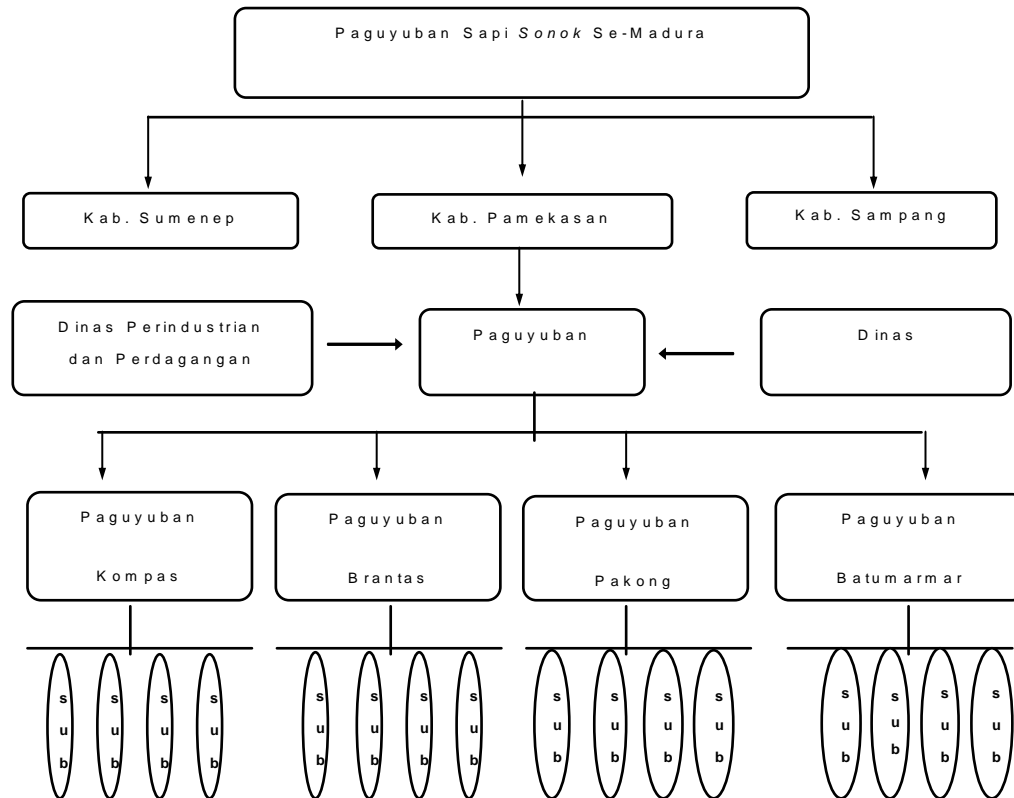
Paguyuban Sapi *Sonok* Se-Madura

Kab. Sumenep

Kab. Pamekasan

Kab. Sampang

Dinas Perindustrian dan Perdagangan

Paguyuban

Dinas

Paguyuban Kompas

Paguyuban Brantas

Paguyuban Pakong

Paguyuban Batumarmar

sub

sub

sub

sub

sub

sub

sub

sub

sub

sub

sub

sub

sub

sub

sub

sub